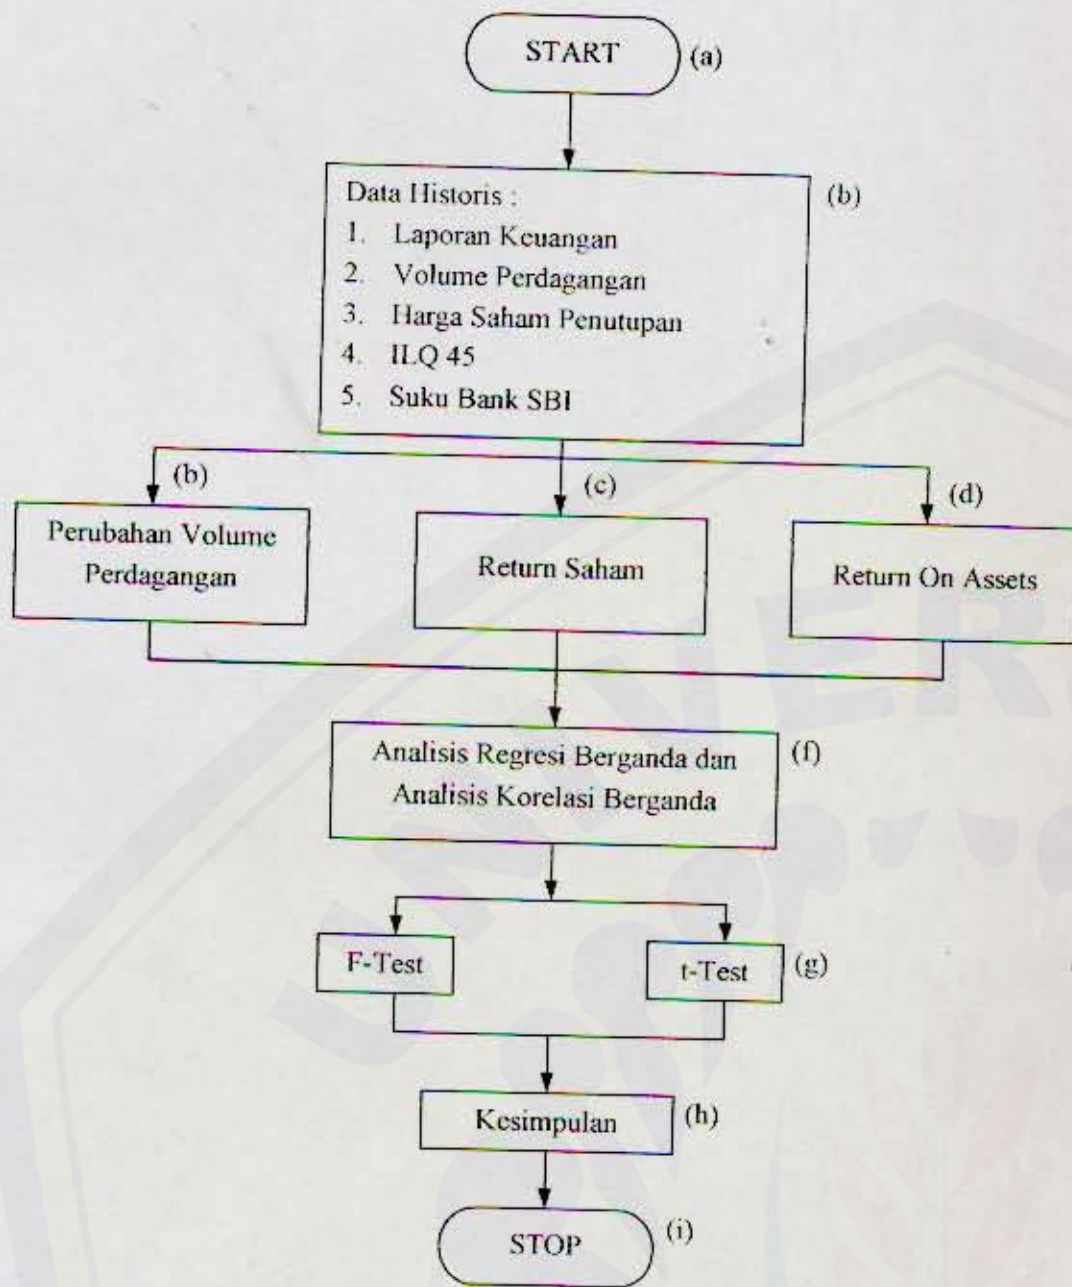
START (a)

Data Historis :
1. Laporan Keuangan
2. Volume Perdagangan
3. Harga Saham Penutupan
4. ILQ 45
5. Suku Bank SBI

(b)

(b) Perubahan Volume Perdagangan

(c) Return Saham

(d) Return On Assets

Analisis Regresi Berganda dan Analisis Korelasi Berganda (f)

F-Test

t-Test (g)

Kesimpulan (h)

STOP (i)